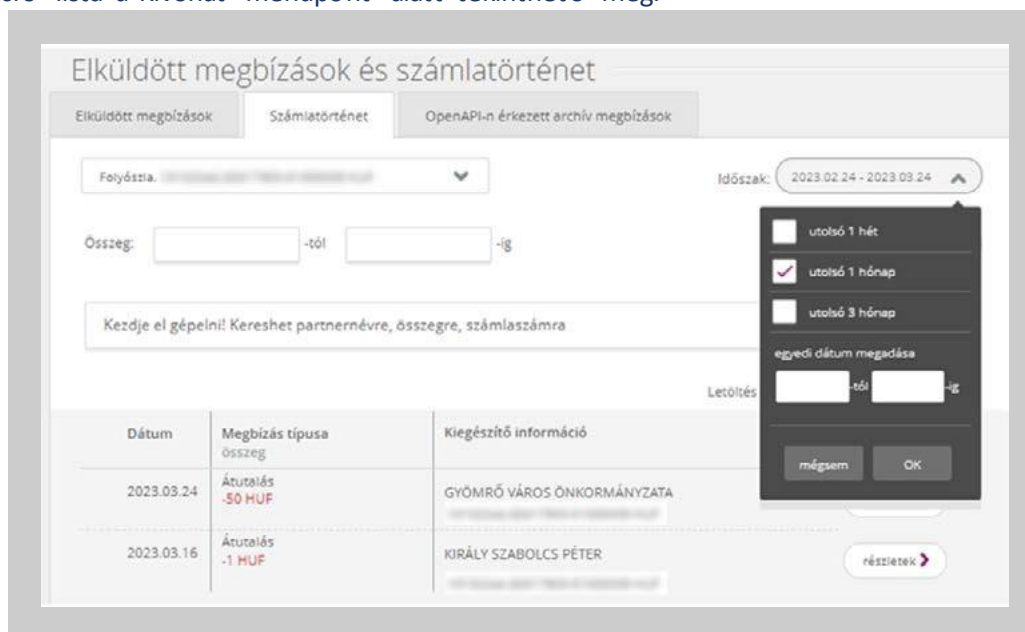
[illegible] lista a kívánt menüpont alatt tekinthető meg.

Elküldött megbízások és számlatörténet

Elküldött megbízások | Számlatörténet | OpenAPI-n érkezett archív megbízások

Folyószla. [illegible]

Időszak: 2023.02.24 - 2023.03.24

utolsó 1 hét
utolsó 1 hónap
utolsó 3 hónap
egyedi dátum megadása
-tól -ig
mégsem OK

Összeg: -tól -ig

Kezdje el gépelni! Kereshet partnernévre, összegre, számlaszámra

Letöltés

| Dátum | Megbízás típusa összeg | Kiegészítő információ | |
|---|---|---|---|
| 2023.03.24 | Átutalás -50 HUF | GYÖMRŐ VÁROS ÖNKORMÁNYZATA | |
| 2023.03.16 | Átutalás -1 HUF | KIRÁLY SZABOLCS PÉTER | részletek |